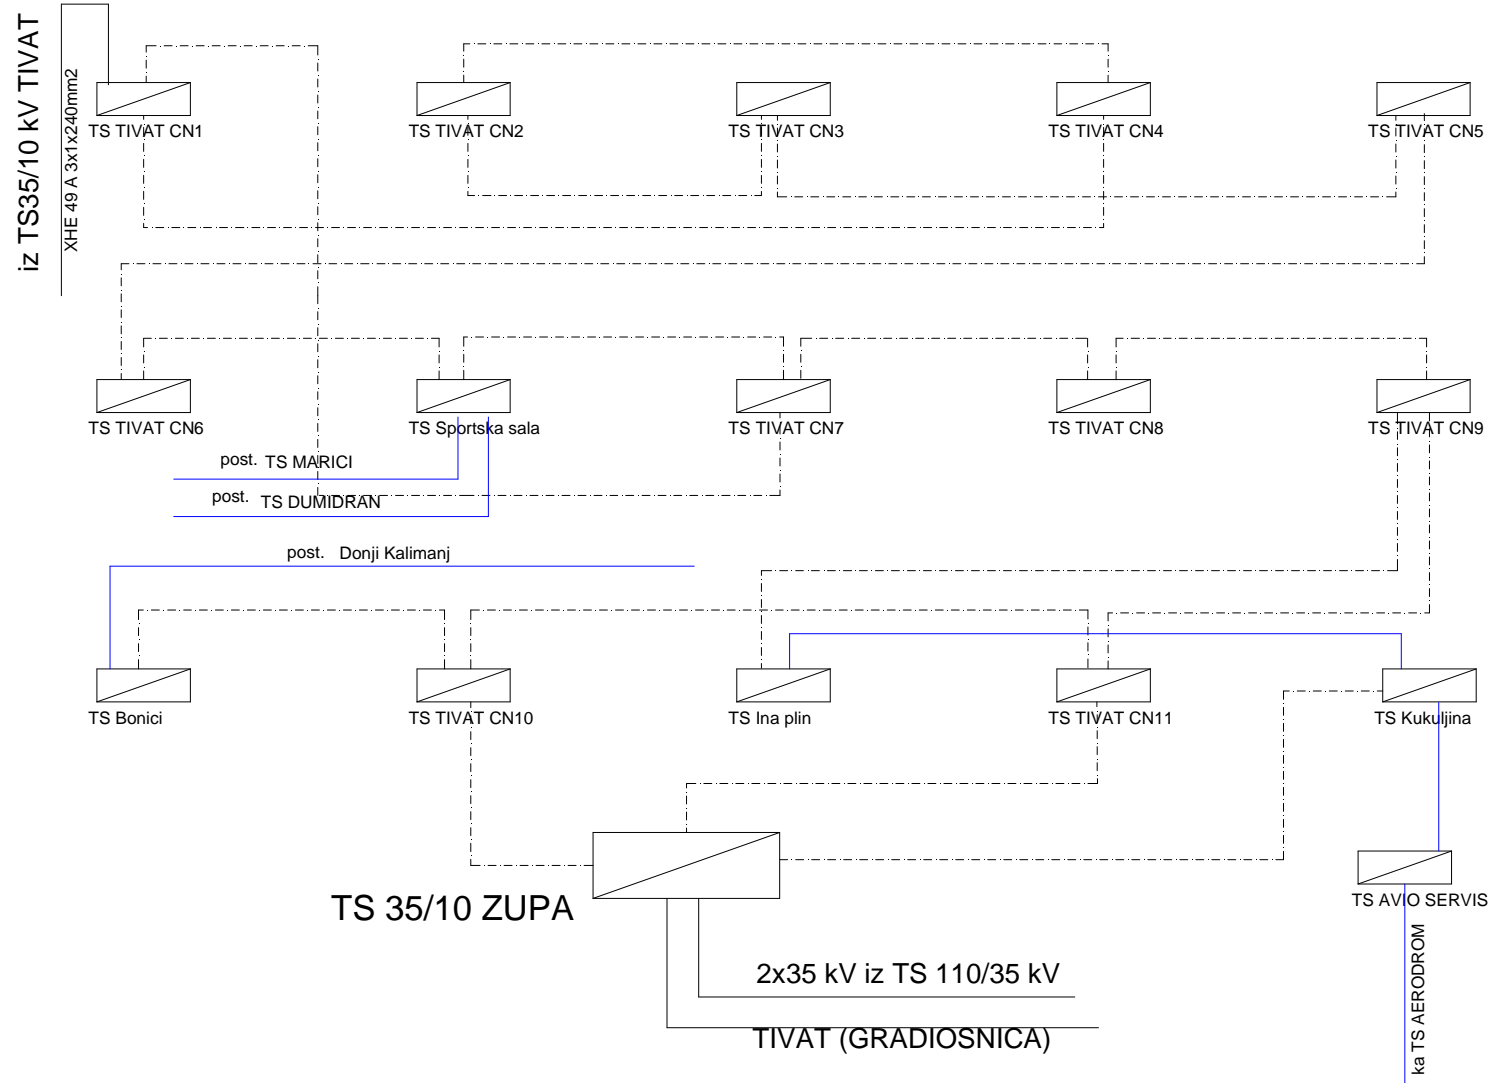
iz TS35/10 kV TIVAT

XHE 49 A 3x1x240mm2

TS TIVAT CN1

TS TIVAT CN2

TS TIVAT CN3

TS TIVAT CN4

TS TIVAT CN5

TS TIVAT CN6

TS Sportska sala

TS TIVAT CN7

TS TIVAT CN8

TS TIVAT CN9

post. TS MARICI

post. TS DUMIDRAN

post. Donji Kalimanj

TS Bonici

TS TIVAT CN10

TS Ina plin

TS TIVAT CN11

TS Kukuljina

TS 35/10 ZUPA

TS AVIO SERVIS

ka TS AERODROM

2x35 kV iz TS 110/35 kV

TIVAT (GRADIOSNICA)